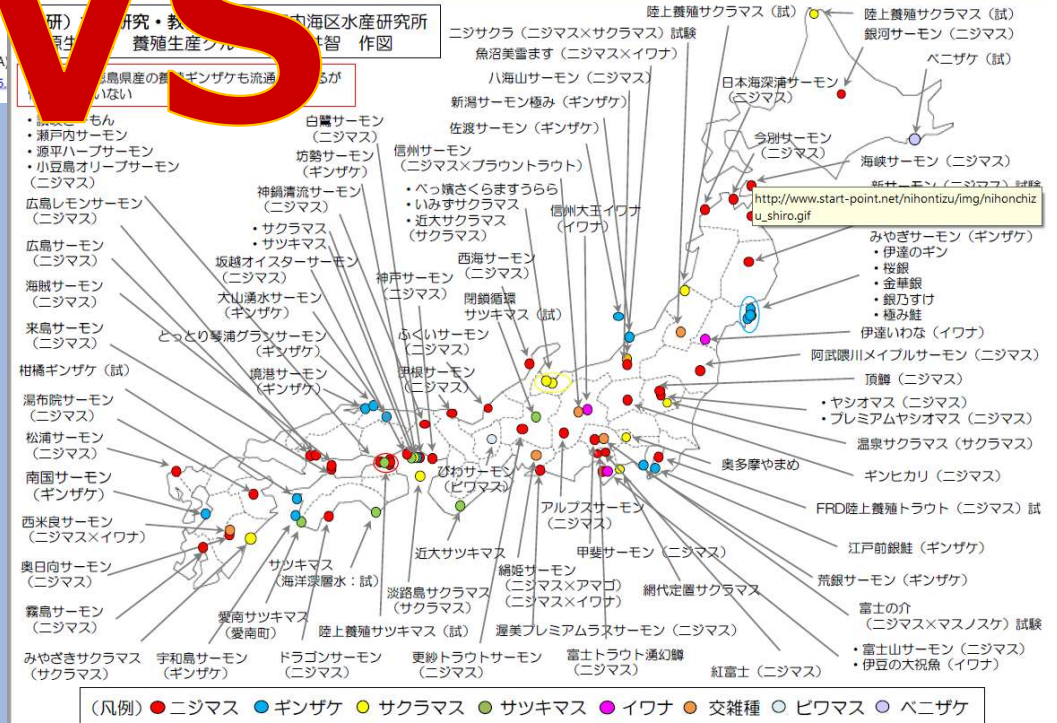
VS

研）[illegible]研究・教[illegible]内海区水産研究所
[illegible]生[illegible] 養殖生産グル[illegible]智 作図

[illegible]徳島県産の養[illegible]ギンザケも流通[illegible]るが
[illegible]いない

・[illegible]もん
・瀬戸内サーモン
・源平ハーブサーモン
・小豆島オリーブサーモン
（ニジマス）
広島レモンサーモン
（ニジマス）
広島サーモン
（ニジマス）
海賊サーモン
（ニジマス）
来島サーモン
（ニジマス）
柑橘ギンザケ（試）
湯布院サーモン
（ニジマス）
松浦サーモン
（ニジマス）
南国サーモン
（ギンザケ）
西米良サーモン
（ニジマス×イワナ）
奥日向サーモン
（ニジマス）
霧島サーモン
（ニジマス）
みやざきサクラマス
（サクラマス）
宇和島サーモン
（ギンザケ）
愛南サツキマス
（愛南町）
サツキマス
（海洋深層水：試）
ドラゴンサーモン
（ニジマス）
陸上養殖サツキマス（試）
淡路島サクラマス
（サクラマス）
更紗トラウトサーモン
（ニジマス）
絹姫サーモン
（ニジマス×アマゴ）
（ニジマス×イワナ）
渥美プレミアムラスサーモン（ニジマス）
富士トラウト湧幻鱒
（ニジマス）
紅富士（ニジマス）
近大サツキマス
びわサーモン
（ビワマス）
アルプスサーモン
（ニジマス）
甲斐サーモン（ニジマス）
網代定置サクラマス
とっとり琴浦グランサーモン
（ギンザケ）
境港サーモン
（ギンザケ）
大山湧水サーモン
（ギンザケ）
坂越オイスターサーモン
（ニジマス）
・サクラマス
・サツキマス
（ギンザケ）
神鍋清流サーモン
（ニジマス）
坊勢サーモン
（ギンザケ）
白鷺サーモン
（ニジマス）
神戸サーモン
（ニジマス）
ふくいサーモン
（ニジマス）
伊根サーモン
（ニジマス）
信州サーモン
（ニジマス×ブラウントラウト）
・べっ嬪さくらますうらら
・いみずサクラマス
・近大サクラマス
（サクラマス）
西海サーモン
（ニジマス）
閉鎖循環
サツキマス（試）
信州大王イワナ
（イワナ）
佐渡サーモン（ギンザケ）
新潟サーモン極み（ギンザケ）
八海山サーモン（ニジマス）
魚沼美雪ます（ニジマス×イワナ）
ニジサクラ（ニジマス×サクラマス）試験
陸上養殖サクラマス（試）
陸上養殖サクラマス（試）
銀河サーモン（ニジマス）
ベニザケ（試）
日本海深層水サーモン
（ニジマス）
今別サーモン
（ニジマス）
海峡サーモン（ニジマス）
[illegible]サーモン（ニジマス）試験
http://www.start-point.net/nihontizu/img/nihonchizu_shiro.gif
みやぎサーモン（ギンザケ）
・伊達のギン
・桜銀
・金華銀
・銀乃すけ
・極み鮭
伊達いわな（イワナ）
阿武隈川メイプルサーモン（ニジマス）
頂鱒（ニジマス）
・ヤシオマス（ニジマス）
・プレミアムヤシオマス（ニジマス）
温泉サクラマス（サクラマス）
奥多摩やまめ
ギンヒカリ（ニジマス）
FRD陸上養殖トラウト（ニジマス）試
江戸前銀鮭（ギンザケ）
荒銀サーモン（ギンザケ）
富士の介
（ニジマス×マスノスケ）試験
・富士山サーモン（ニジマス）
・伊豆の大祝魚（イワナ）

（凡例）● ニジマス ● ギンザケ ● サクラマス ● サツキマス ● イワナ ● 交雑種 ● ビワマス ● ベニザケ